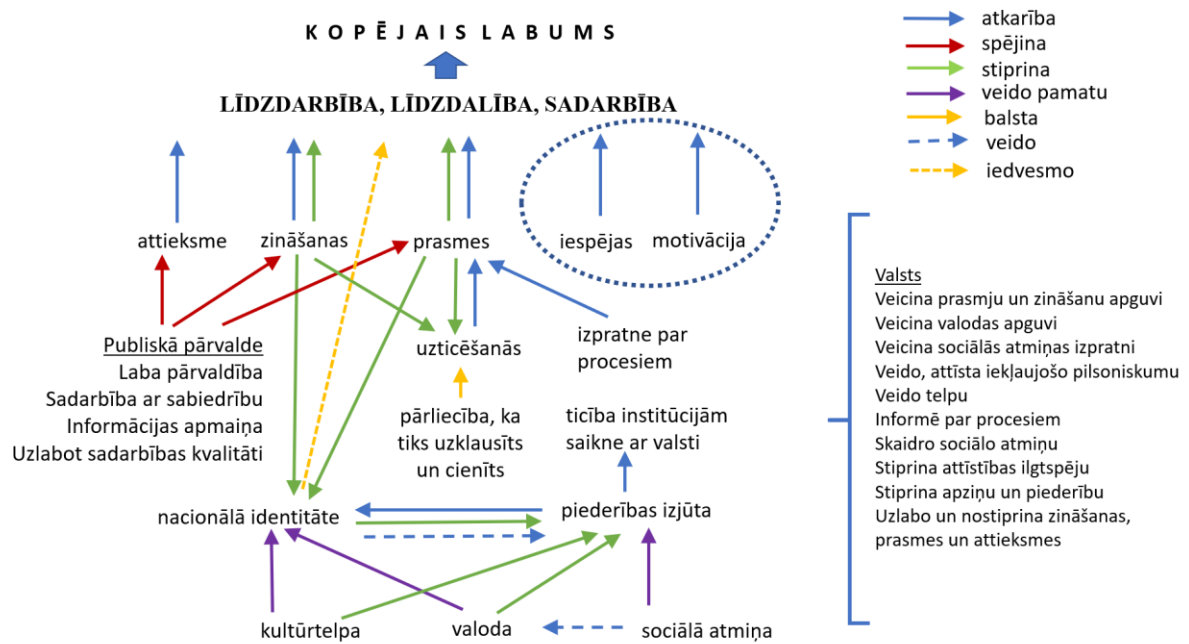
KOPĒJAIS LABUMS

LĪDZDARBĪBA, LĪDZDALĪBA, SADARBĪBA

atkarība
spējina
stiprina
veido pamatu
balsta
veido
iedvesmo

attieksme
zināšanas
prasmes
iespējas
motivācija

Publiskā pārvalde
Laba pārvaldība
Sadarbība ar sabiedrību
Informācijas apmaiņa
Uzlabot sadarbības kvalitāti

uzticēšanās

izpratne par procesiem

pārliecība, ka tiks uzklausīts un cienīts

ticība institūcijām
saikne ar valsti

nacionālā identitāte
piederības izjūta

kultūrtelpa
valoda
sociālā atmiņa

Valsts
Veicina prasmju un zināšanu apguvi
Veicina valodas apguvi
Veicina sociālās atmiņas izpratni
Veido, attīsta iekļaujošo pilsoniskumu
Veido telpu
Informē par procesiem
Skaidro sociālo atmiņu
Stiprina attīstības ilgtspēju
Stiprina apziņu un piederību
Uzlabo un nostiprina zināšanas, prasmes un attieksmes